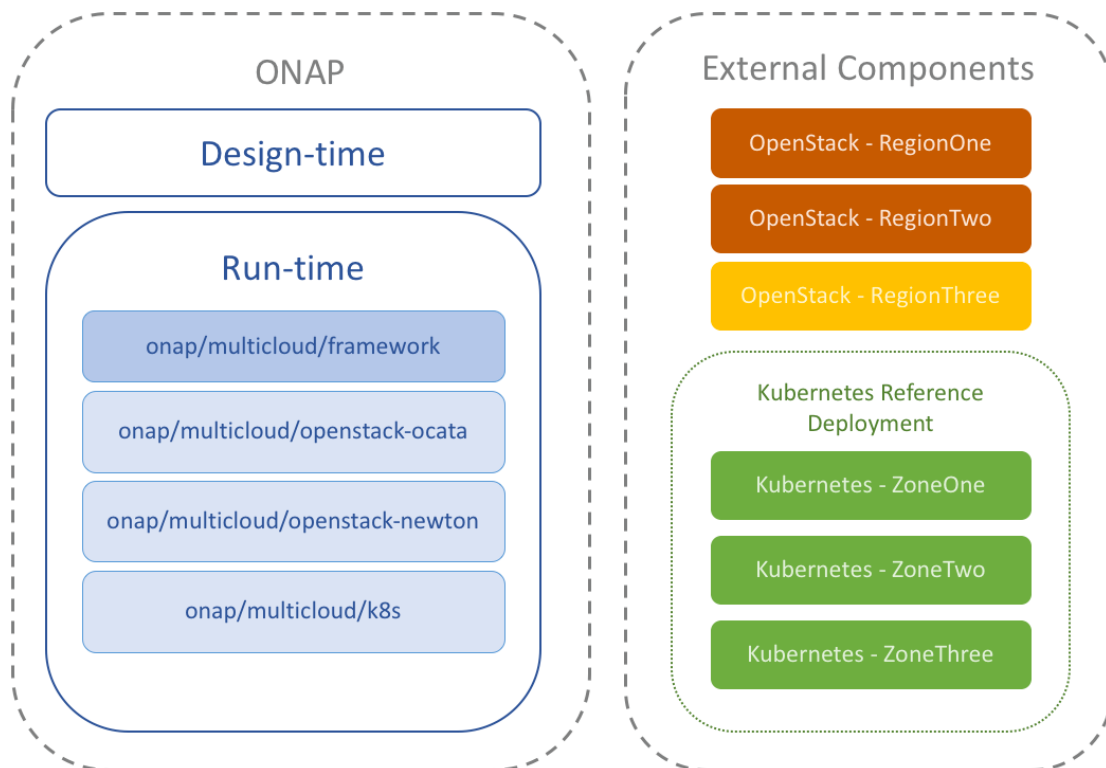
ONAP

Design-time

Run-time

onap/multicloud/framework

onap/multicloud/openstack-ocata

onap/multicloud/openstack-newton

onap/multicloud/k8s

External Components

OpenStack - RegionOne

OpenStack - RegionTwo

OpenStack - RegionThree

Kubernetes Reference Deployment

Kubernetes - ZoneOne

Kubernetes - ZoneTwo

Kubernetes - ZoneThree